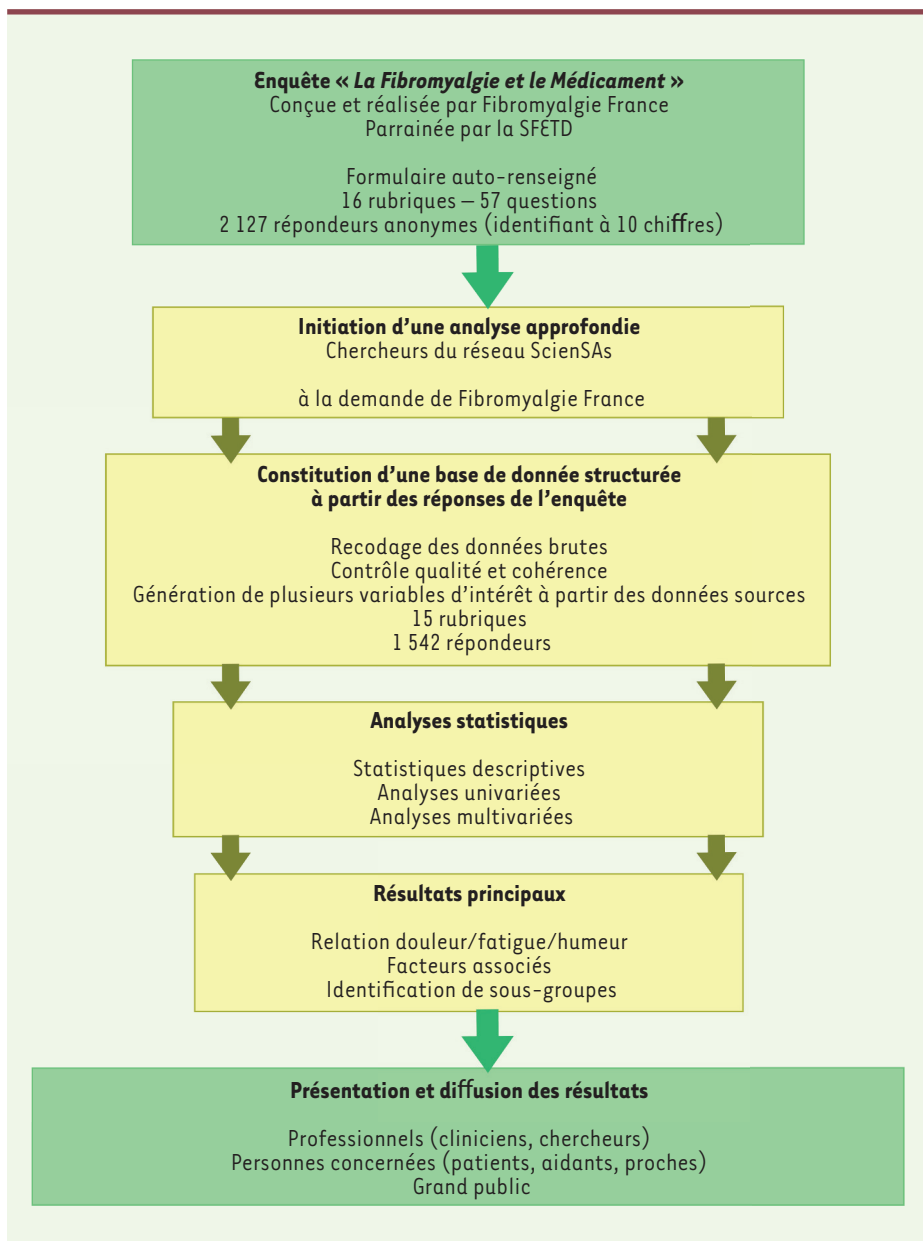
Enquête « La Fibromyalgie et le Médicament »
Conçue et réalisée par Fibromyalgie France
Parrainée par la SFETD

Formulaire auto-renseigné
16 rubriques – 57 questions
2 127 répondeurs anonymes (identifiant à 10 chiffres)

Initiation d'une analyse approfondie
Chercheurs du réseau ScienSAs

à la demande de Fibromyalgie France

Constitution d'une base de donnée structurée à partir des réponses de l'enquête

Recodage des données brutes
Contrôle qualité et cohérence
Génération de plusieurs variables d'intérêt à partir des données sources
15 rubriques
1 542 répondeurs

Analyses statistiques

Statistiques descriptives
Analyses univariées
Analyses multivariées

Résultats principaux

Relation douleur/fatigue/humeur
Facteurs associés
Identification de sous-groupes

Présentation et diffusion des résultats

Professionnels (cliniciens, chercheurs)
Personnes concernées (patients, aidants, proches)
Grand public